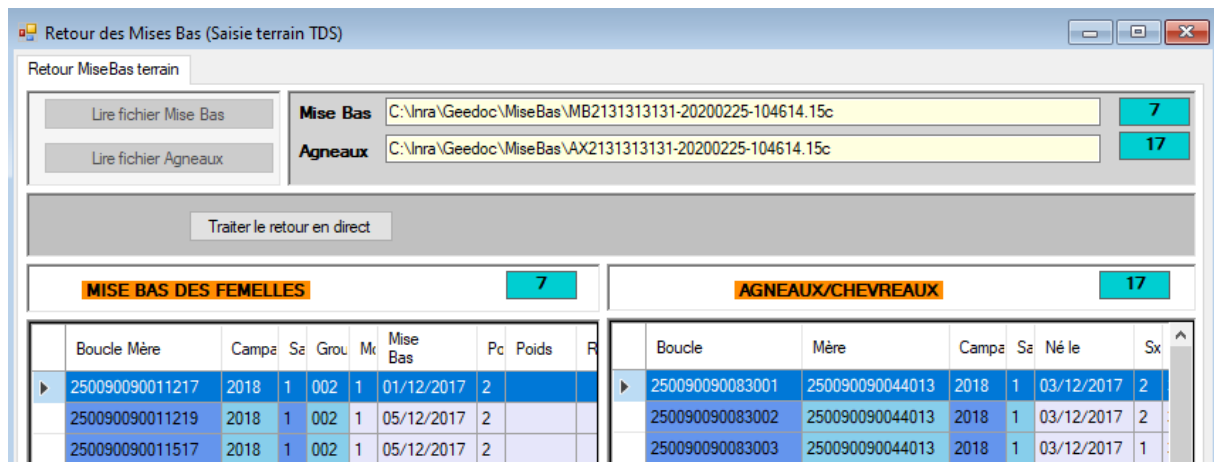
Retour des Mises Bas (Saisie terrain TDS)

Retour MiseBas terrain

Lire fichier Mise Bas

Lire fichier Agneaux

Mise Bas C:\Inra\Geedoc\MiseBas\MB2131313131-20200225-104614.15c 7

Agneaux C:\Inra\Geedoc\MiseBas\AX2131313131-20200225-104614.15c 17

Traiter le retour en direct

MISE BAS DES FEMELLES 7

AGNEAUX/CHEVREAUX 17

| | Boucle Mère | Campa | Sa | Grou | Mc | Mise Bas | Po | Poids | R |
|---|---|---|---|---|---|---|---|---|---|
| ▸ | 250090090011217 | 2018 | 1 | 002 | 1 | 01/12/2017 | 2 | | |
| | 250090090011219 | 2018 | 1 | 002 | 1 | 05/12/2017 | 2 | | |
| | 250090090011517 | 2018 | 1 | 002 | 1 | 05/12/2017 | 2 | | |

| | Boucle | Mère | Campa | Sa | Né le | Sx |
|---|---|---|---|---|---|---|
| ▸ | 250090090083001 | 250090090044013 | 2018 | 1 | 03/12/2017 | 2 |
| | 250090090083002 | 250090090044013 | 2018 | 1 | 03/12/2017 | 2 |
| | 250090090083003 | 250090090044013 | 2018 | 1 | 03/12/2017 | 1 |